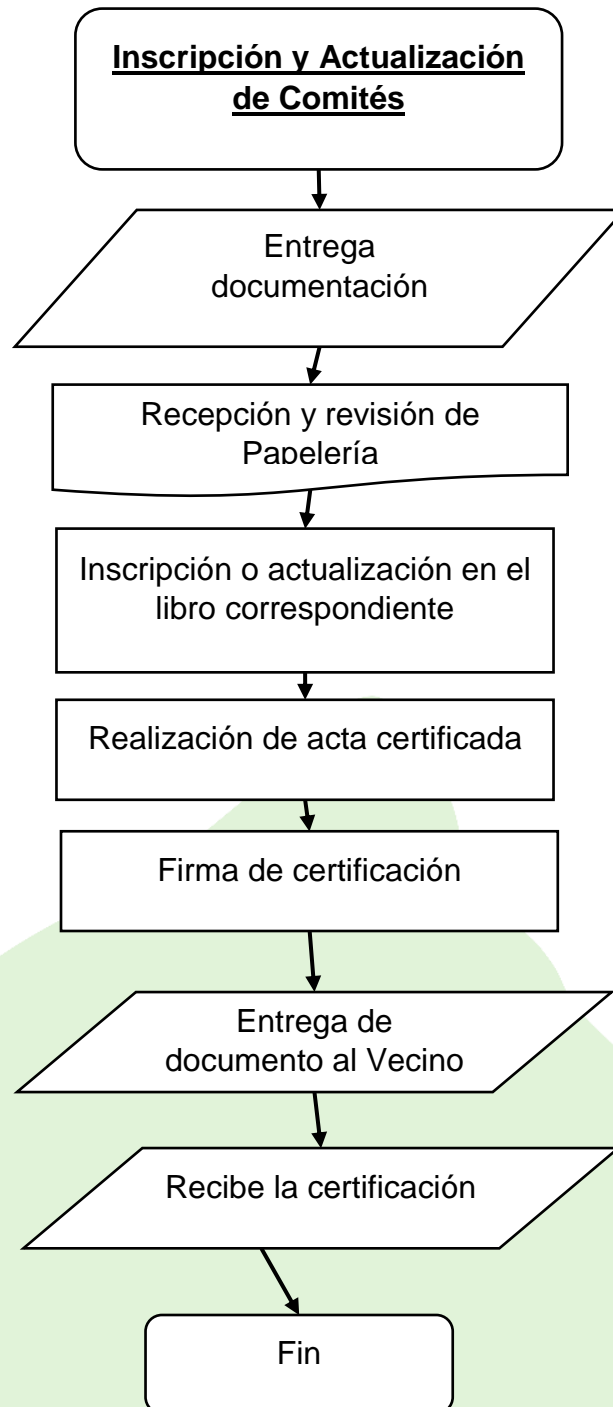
Inscripción y Actualización de Comités

Entrega documentación

Recepción y revisión de Papelería

Inscripción o actualización en el libro correspondiente

Realización de acta certificada

Firma de certificación

Entrega de documento al Vecino

Recibe la certificación

Fin